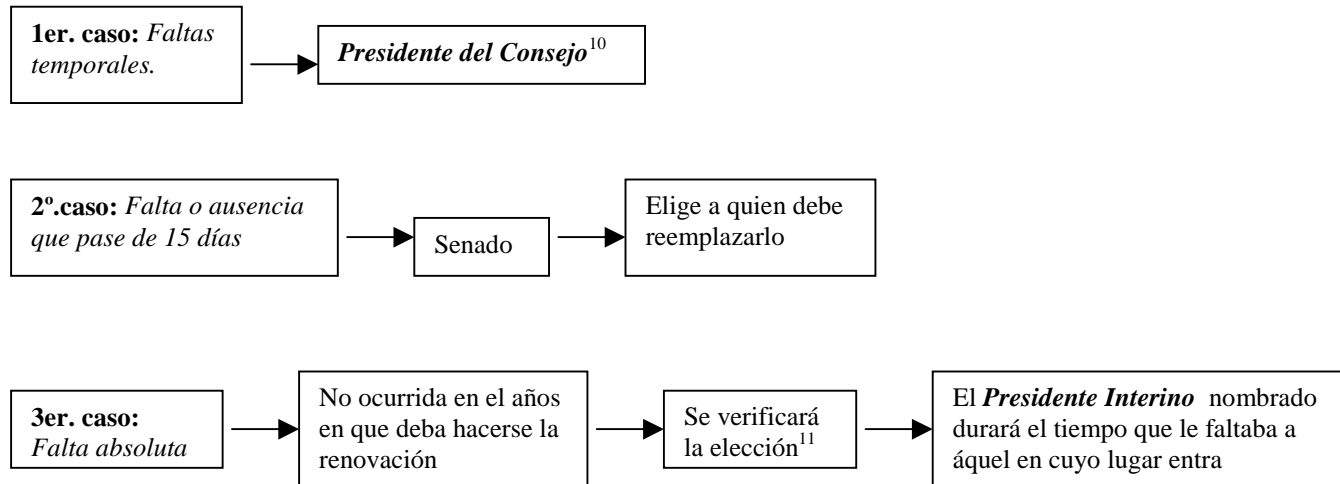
**1er. caso:** *Faltas temporales.*

***Presidente del Consejo***$^{10}$

**2º.caso:** *Falta o ausencia que pase de 15 días*

Senado

Elige a quien debe reemplazarlo

**3er. caso:** *Falta absoluta*

No ocurrida en el años en que deba hacerse la renovación

Se verificará la elección$^{11}$

El ***Presidente Interino*** nombrado durará el tiempo que le faltaba a áquel en cuyo lugar entra